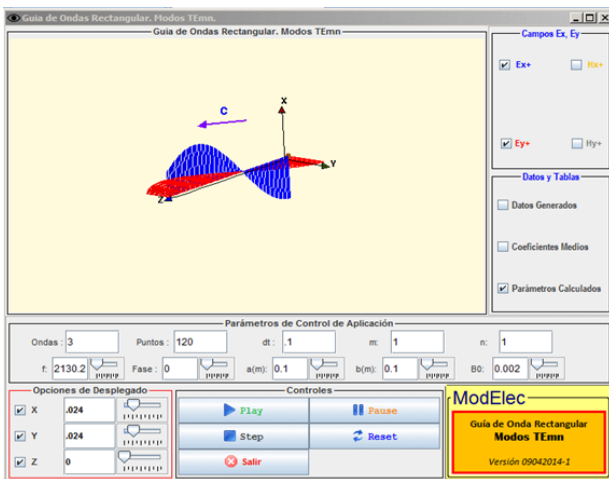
Guia de Ondas Rectangular. Modos TEmn.

Guia de Ondas Rectangular. Modos TEmn

C

X

Y

Z

Campos Ex, Ey

Ex+

Hx+

Ey+

Hy+

Datos y Tablas

Datos Generados

Coeficientes Medios

Parámetros Calculados

Parámetros de Control de Aplicación

Ondas : 3

Puntos : 120

dt : .1

m: 1

n: 1

f: 2130.2

Fase : 0

a(m): 0.1

b(m): 0.1

B0: 0.002

Opciones de Desplegado

X .024

Y .024

Z 0

Controles

Play

Pause

Step

Reset

Salir

ModElec

Guia de Onda Rectangular

Modos TEmn

Versión 09042014-1